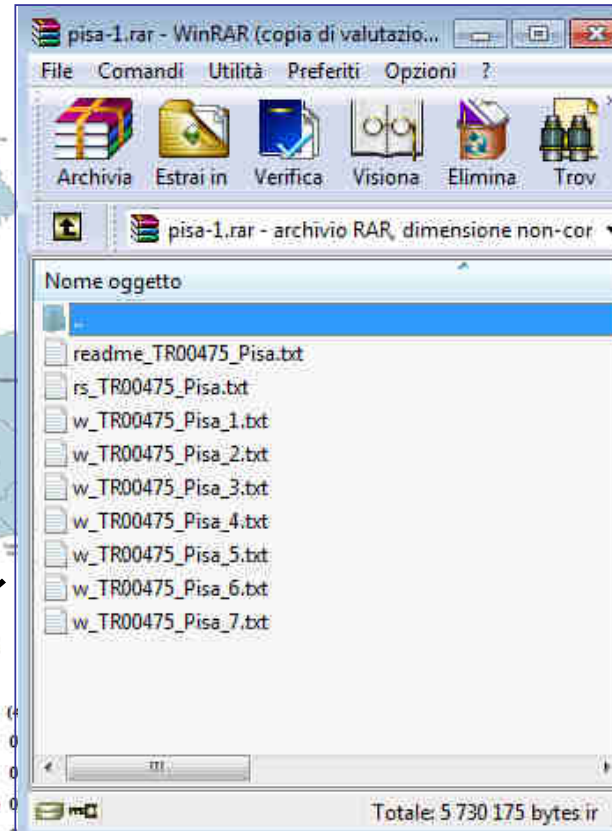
pisa-1.rar - WinRAR (copia di valutazio...

File Comandi Utilità Preferiti Opzioni ?

Archivia Estrai in Verifica Visiona Elimina Trov

pisa-1.rar - archivio RAR, dimensione non-cor

Nome oggetto

..

readme_TR00475_Pisa.txt

rs_TR00475_Pisa.txt

w_TR00475_Pisa_1.txt

w_TR00475_Pisa_2.txt

w_TR00475_Pisa_3.txt

w_TR00475_Pisa_4.txt

w_TR00475_Pisa_5.txt

w_TR00475_Pisa_6.txt

w_TR00475_Pisa_7.txt

Totale: 5 730 175 bytes ir